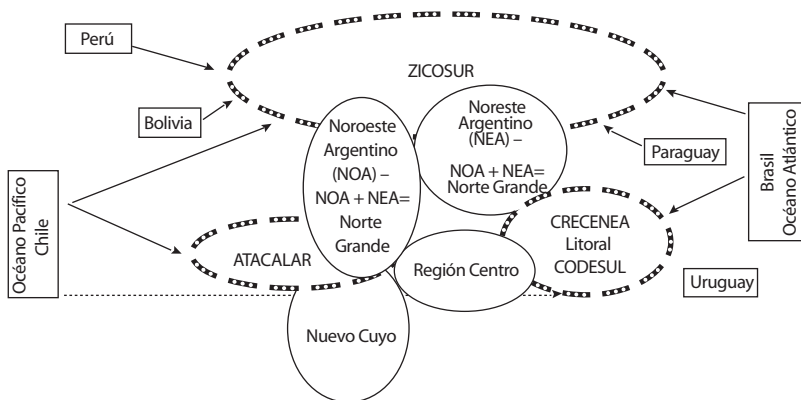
Perú

ZICOSUR

Bolivia

Noroeste Argentino (NOA) – NOA + NEA= Norte Grande

Noreste Argentino (NEA) – NOA + NEA= Norte Grande

Paraguay

Brasil
Océano Atlántico

Océano Pacífico
Chile

ATACALAR

Región Centro

CRECENEA
Litoral
CODESUL

Uruguay

Nuevo Cuyo